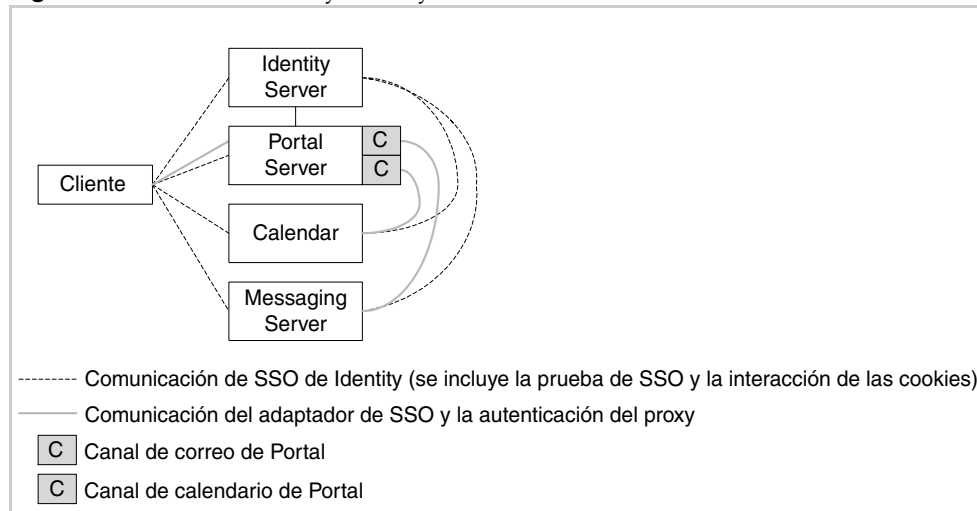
Identity Server

Portal Server

C

C

Cliente

Calendar

Messaging Server

Comunicación de SSO de Identity (se incluye la prueba de SSO y la interacción de las cookies)

Comunicación del adaptador de SSO y la autenticación del proxy

C Canal de correo de Portal

C Canal de calendario de Portal